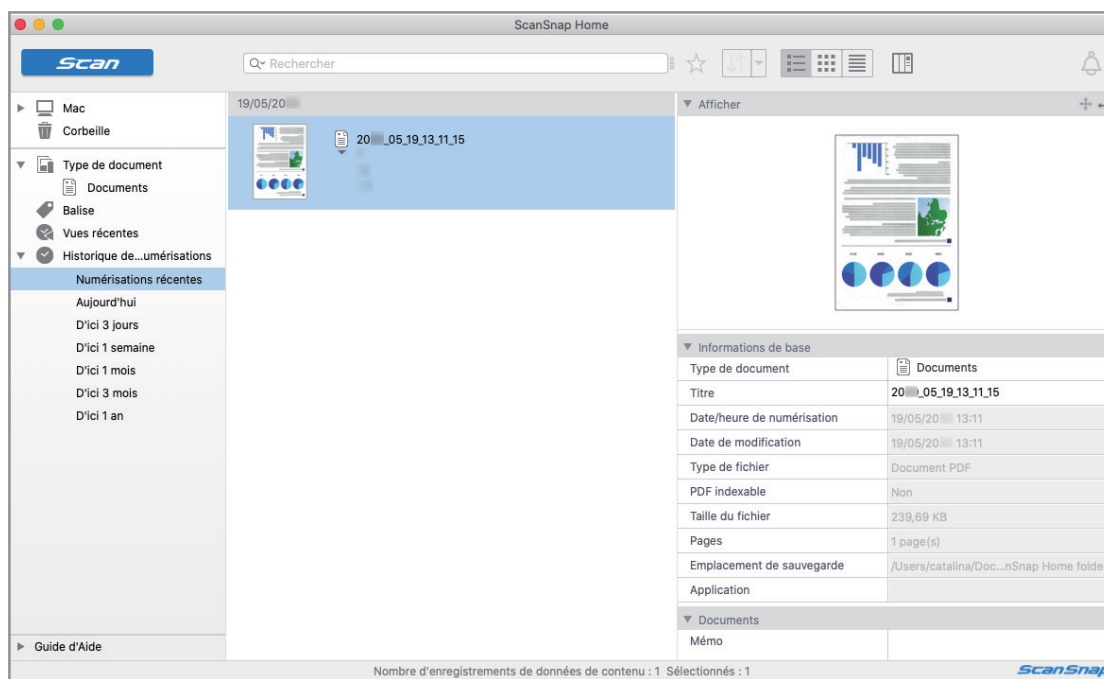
ScanSnap Home

Scan

Rechercher

Mac
Corbeille
Type de document
Documents
Balise
Vues récentes
Historique de...umérisations
Numérisations récentes
Aujourd'hui
D'ici 3 jours
D'ici 1 semaine
D'ici 1 mois
D'ici 3 mois
D'ici 1 an

Guide d'Aide

19/05/20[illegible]

20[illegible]_05_19_13_11_15

Afficher

Informations de base

| | |
|---|---|
| Type de document | Documents |
| Titre | 20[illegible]_05_19_13_11_15 |
| Date/heure de numérisation | 19/05/20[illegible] 13:11 |
| Date de modification | 19/05/20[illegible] 13:11 |
| Type de fichier | Document PDF |
| PDF indexable | Non |
| Taille du fichier | 239,69 KB |
| Pages | 1 page(s) |
| Emplacement de sauvegarde | /Users/catalina/Doc...nSnap Home folde |
| Application | |

Documents

Mémo

Nombre d'enregistrements de données de contenu : 1 Sélectionnés : 1

ScanSnap